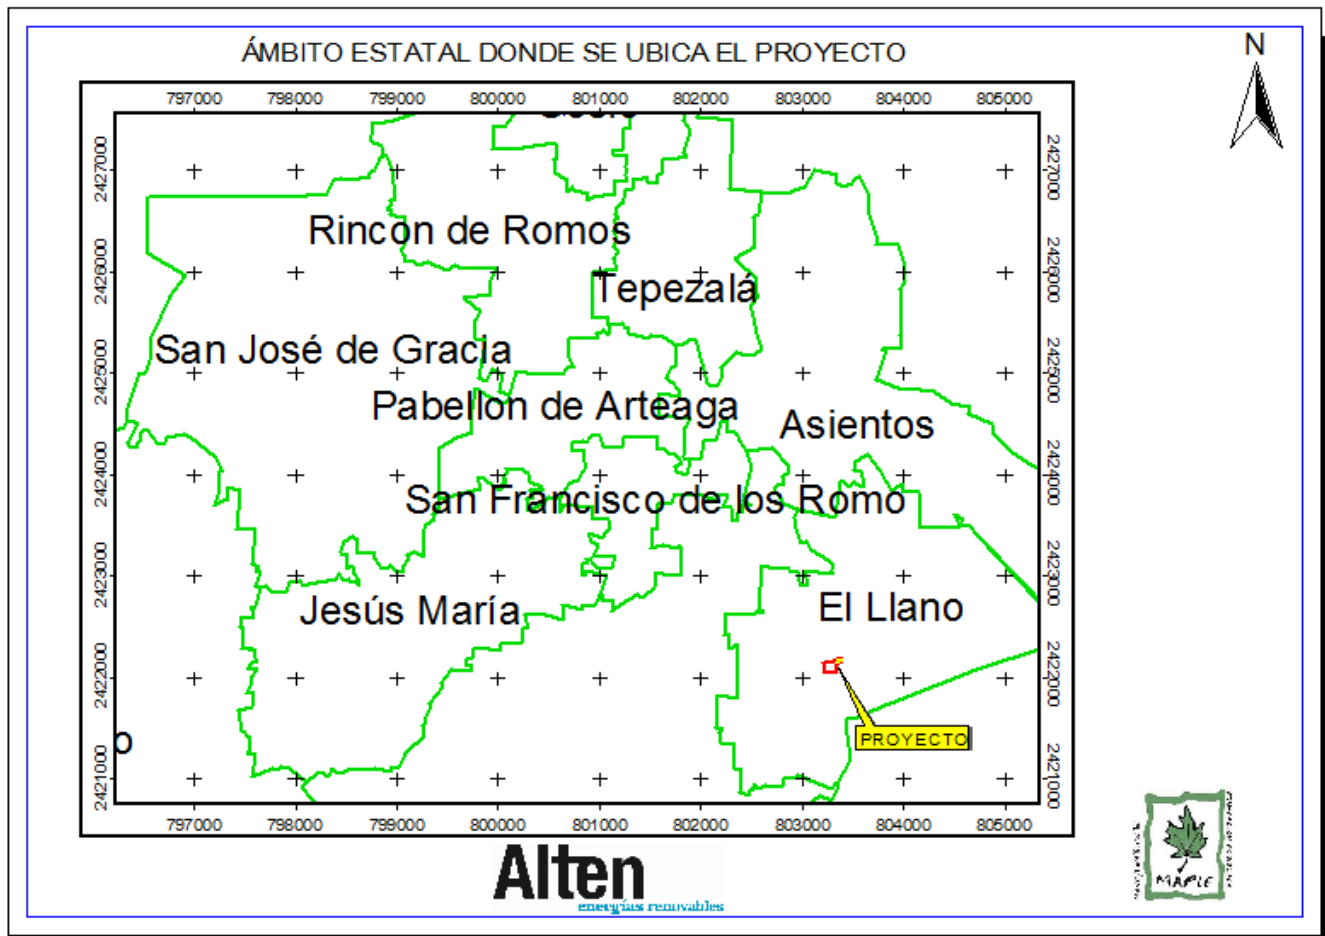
ÁMBITO ESTATAL DONDE SE UBICA EL PROYECTO

N

797000 798000 799000 800000 801000 802000 803000 804000 805000

2427000 2426000 2425000 2424000 2423000 2422000 2421000

Rincon de Romos

Tepezalá

San José de Gracia

Pabellon de Arteaga

Asientos

San Francisco de los Romo

Jesús María

El Llano

o

PROYECTO

2427000 2426000 2425000 2424000 2423000 2422000 2421000

797000 798000 799000 800000 801000 802000 803000 804000 805000

Alten
energías renovables

MAPLE